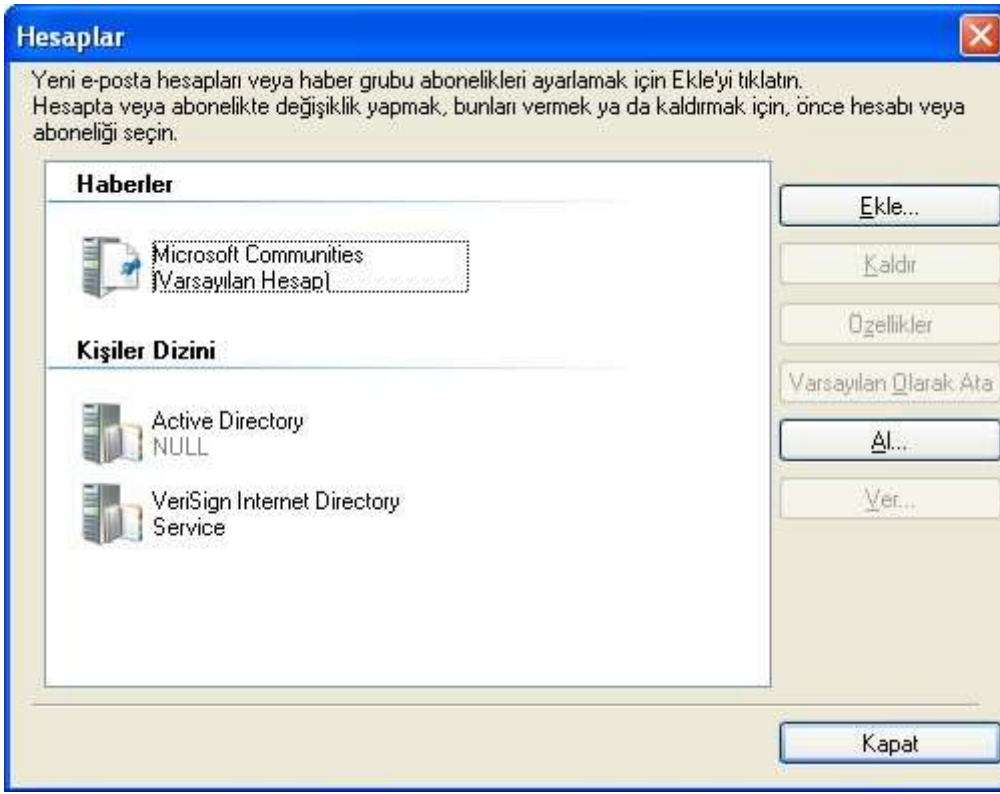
Hesaplar

Yeni e-posta hesapları veya haber grubu abonelikleri ayarlamak için Ekle'yi tıklatın. Hesapta veya abonelikte değişiklik yapmak, bunları vermek ya da kaldırmak için, önce hesabı veya aboneliği seçin.

Haberler

Microsoft Communities (Varsayılan Hesap)

Kişiler Dizini

Active Directory
NULL

VeriSign Internet Directory Service

Ekle...

Kaldır

Özellikler

Varsayılan Olarak Ata

Al...

Ver...

Kapat